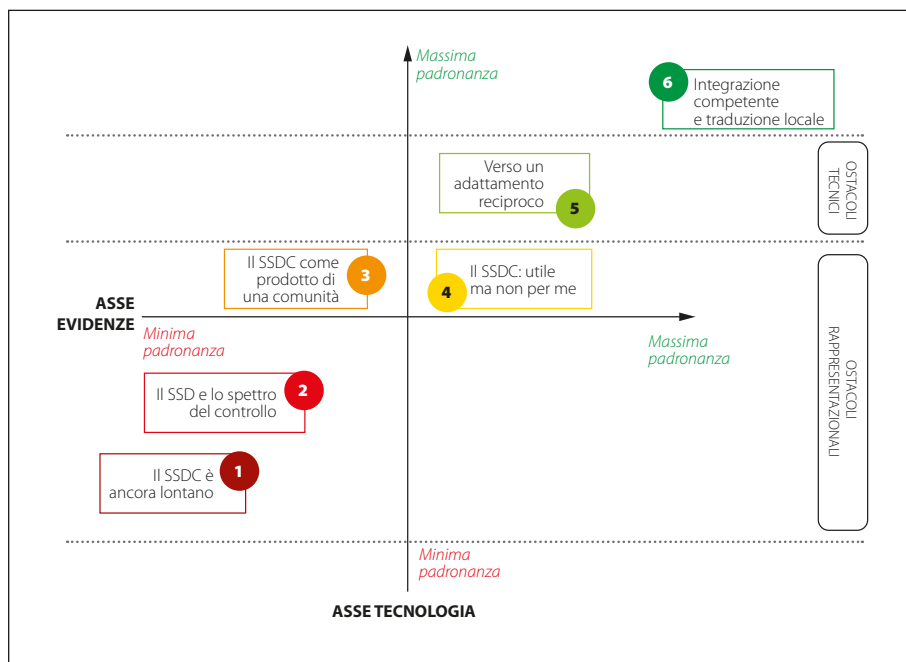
Massima padronanza

6 Integrazione competente e traduzione locale

Verso un adattamento reciproco 5

OSTACOLI TECNICI

Il SSDC come prodotto di una comunità 3

Il SSDC: utile ma non per me 4

ASSE EVIDENZE

Minima padronanza

Massima padronanza

OSTACOLI RAPPRESENTAZIONALI

Il SSD e lo spettro del controllo 2

Il SSDC è ancora lontano 1

Minima padronanza

ASSE TECNOLOGIA